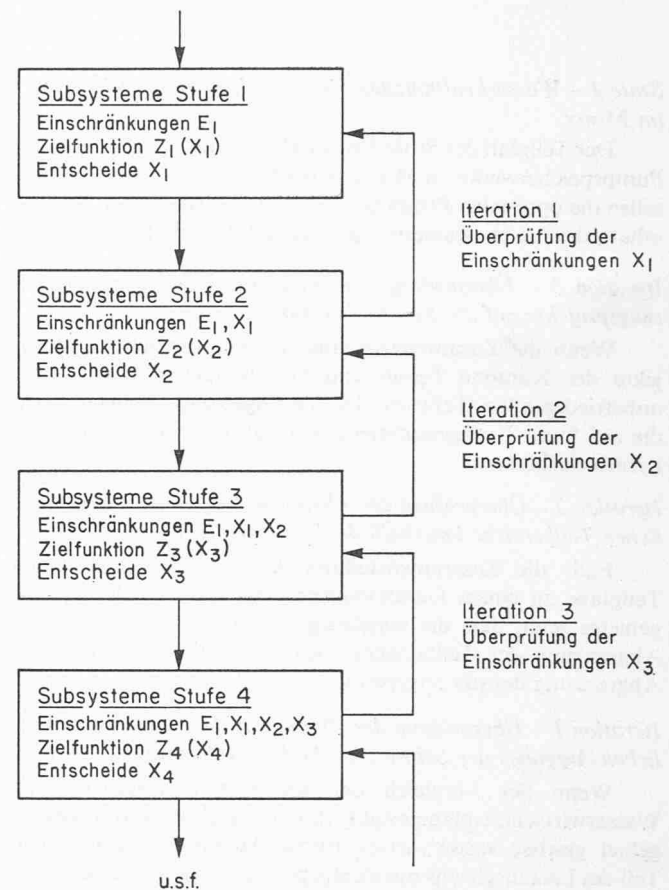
Subsysteme Stufe 1
Einschränkungen $E_1$
Zielfunktion $Z_1(X_1)$
Entscheide $X_1$

Iteration 1
Überprüfung der Einschränkungen $X_1$

Subsysteme Stufe 2
Einschränkungen $E_1, X_1$
Zielfunktion $Z_2(X_2)$
Entscheide $X_2$

Iteration 2
Überprüfung der Einschränkungen $X_2$

Subsysteme Stufe 3
Einschränkungen $E_1, X_1, X_2$
Zielfunktion $Z_3(X_3)$
Entscheide $X_3$

Iteration 3
Überprüfung der Einschränkungen $X_3$

Subsysteme Stufe 4
Einschränkungen $E_1, X_1, X_2, X_3$
Zielfunktion $Z_4(X_4)$
Entscheide $X_4$

u.s.f.